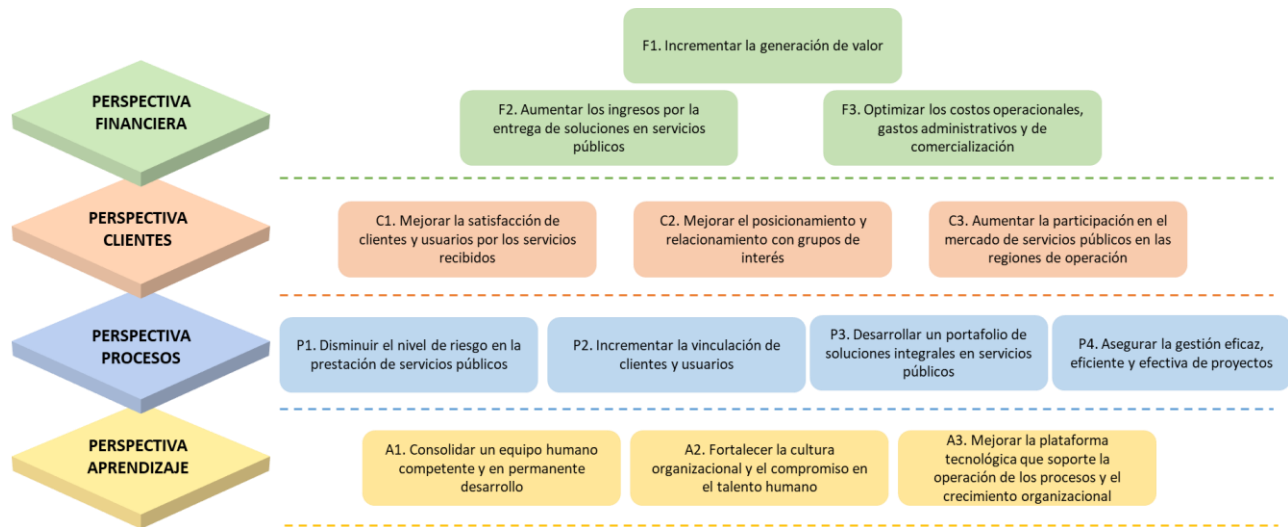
PERSPECTIVA FINANCIERA

F1. Incrementar la generación de valor

F2. Aumentar los ingresos por la entrega de soluciones en servicios públicos

F3. Optimizar los costos operacionales, gastos administrativos y de comercialización

PERSPECTIVA CLIENTES

C1. Mejorar la satisfacción de clientes y usuarios por los servicios recibidos

C2. Mejorar el posicionamiento y relacionamiento con grupos de interés

C3. Aumentar la participación en el mercado de servicios públicos en las regiones de operación

PERSPECTIVA PROCESOS

P1. Disminuir el nivel de riesgo en la prestación de servicios públicos

P2. Incrementar la vinculación de clientes y usuarios

P3. Desarrollar un portafolio de soluciones integrales en servicios públicos

P4. Asegurar la gestión eficaz, eficiente y efectiva de proyectos

PERSPECTIVA APRENDIZAJE

A1. Consolidar un equipo humano competente y en permanente desarrollo

A2. Fortalecer la cultura organizacional y el compromiso en el talento humano

A3. Mejorar la plataforma tecnológica que soporte la operación de los procesos y el crecimiento organizacional